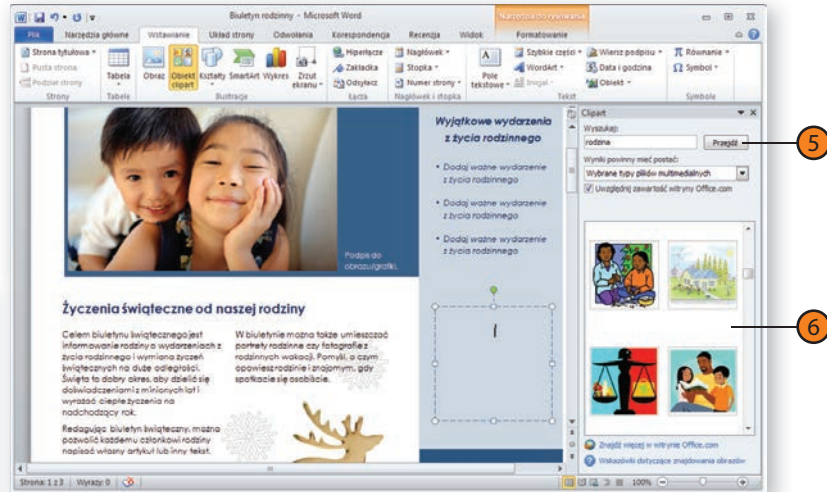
Biuletyn rodzinny - Microsoft Word
Narzędzia do rysowania
Plik Narzędzia główne Wstawianie Układ strony Odwołania Korespondencja Recenzja Widok Formatowanie
Strona tytułowa
Pusta strona
Podział strony
Strony
Tabela
Tabele
Obraz
Obiekt clipart
Kształty
SmartArt
Wykres
Zrzut ekranu
Ilustracje
Hiperłącze
Zakładka
Odsyłacz
Łącza
Nagłówek
Stopka
Numer strony
Nagłówek i stopka
Pole tekstowe
Szybkie części
WordArt
Inicjał
Tekst
Wiersz podpisu
Data i godzina
Obiekt
Równanie
Symbol
Symbole

Wyjątkowe wydarzenia z życia rodzinnego

• Dodaj ważne wydarzenie z życia rodzinnego
• Dodaj ważne wydarzenie z życia rodzinnego
• Dodaj ważne wydarzenie z życia rodzinnego

Podpis do obrazu/grafiki.

Życzenia świąteczne od naszej rodziny

Celem biuletynu świątecznego jest informowanie rodziny o wydarzeniach z życia rodzinnego i wymiana życzeń świątecznych na duże odległości. Święta to dobry okres, aby dzielić się doświadczeniami z minionych lat i wyrazić ciepłe życzenia na nadchodzący rok.

Redagując biuletyn świąteczny, można pozwolić każdemu członkowi rodziny napisać własny artykuł lub inny tekst.

W biuletynie można także umieszczać portrety rodzinne czy fotografie z rodzinnych wakacji. Pomyśl, o czym opowiesz rodzinie i znajomym, gdy spotkacie się osobiście.

Clipart
Wyszukaj:
rodzina
Przejdź
Wyniki powinny mieć postać:
Wybrane typy plików multimedialnych
Uwzględnij zawartość witryny Office.com
Znajdź więcej w witrynie Office.com
Wskazówki dotyczące znajdowania obrazów

5
6

Strona: 1 z 3 | Wyrazy: 0
100%